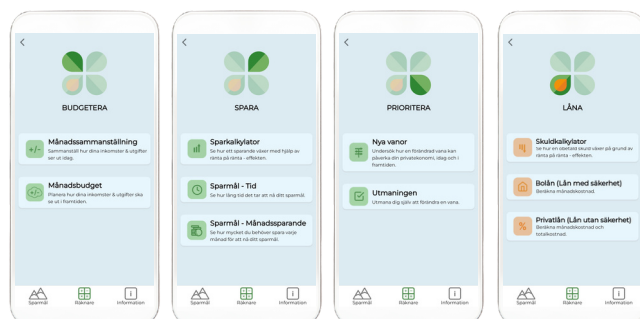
<

BUDGETERA

Månadssammanställning
Sammanställ hur dina inkomster & utgifter ser ut idag.

Månadsbudget
Planera hur dina inkomster & utgifter ska se ut i framtiden.

Sparmål Räknare Information

<

SPARA

Sparkalkylator
Se hur ett sparande växer med hjälp av ränta på ränta - effekten.

Sparmål - Tid
Se hur lång tid det tar att nå ditt sparmål.

Sparmål - Månadssparande
Se hur mycket du behöver spara varje månad för att nå ditt sparmål.

Sparmål Räknare Information

<

PRIORITERA

Nya vanor
Undersök hur en förändrad vana kan påverka din privatekonomi, idag och i framtiden.

Utmaningen
Utmana dig själv att förändra en vana.

Sparmål Räknare Information

<

LÅNA

Skuldkalkylator
Se hur en obetald skuld växer på grund av ränta på ränta - effekten.

Bolån (Lån med säkerhet)
Beräkna månadskostnad.

Privatlån (Lån utan säkerhet)
Beräkna månadskostnad och totalkostnad.

Sparmål Räknare Information